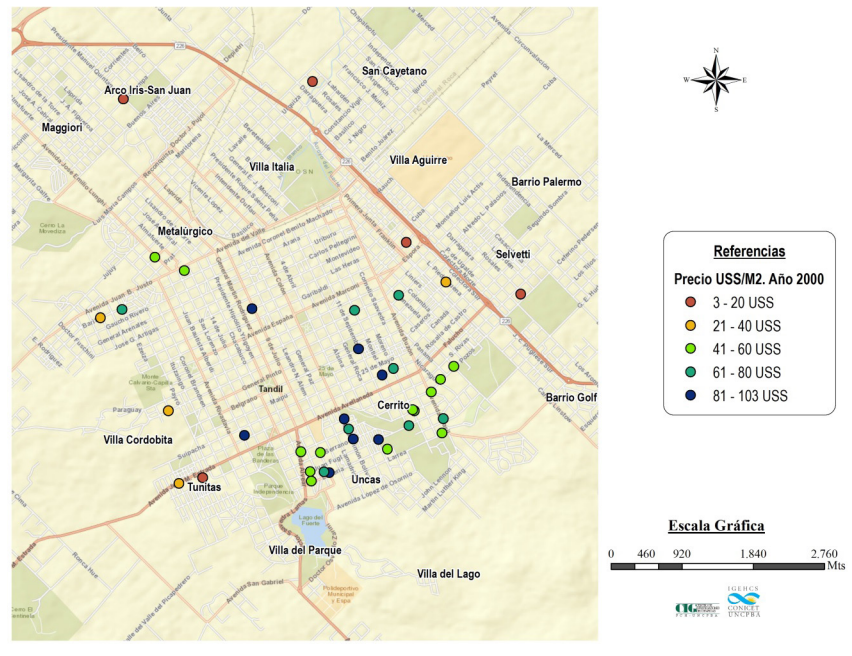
Arco Iris-San Juan
Maggiori
San Cayetano
Villa Italia
Villa Aguirre
Barrio Palermo
Metalúrgico
Selvetti
Tandil
Cerrito
Barrio Golf
Villa Cordobita
Tunitas
Uncas
Villa del Parque
Villa del Lago

N
W E
S

Referencias
Precio USS/M2. Año 2000
3 - 20 USS
21 - 40 USS
41 - 60 USS
61 - 80 USS
81 - 103 USS

Escala Gráfica
0 460 920 1.840 2.760
Mts

CIG
IGEHCS
CONICET
UNCPBA